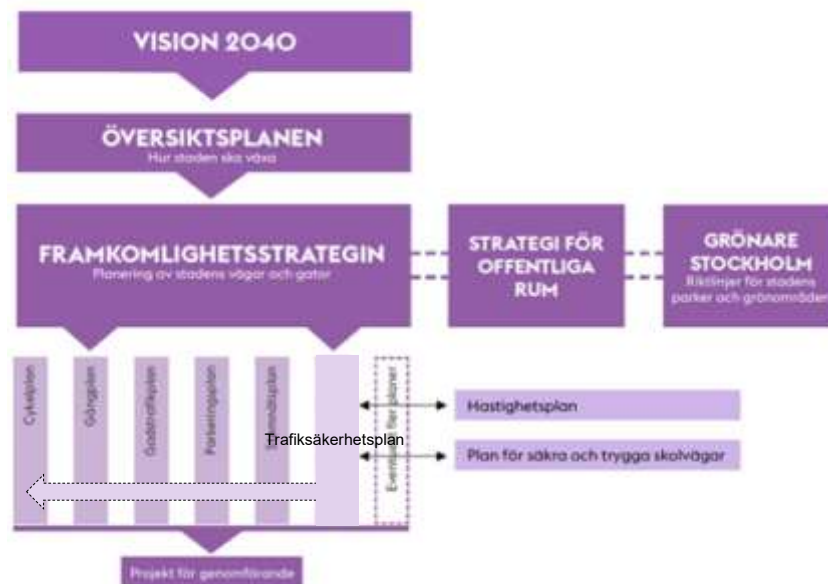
VISION 2040

ÖVERSIKTSPLANEN
Hur staden ska växa

FRAMKOMLIGHETSSTRATEGIN
Planering av stadens vägar och gator

STRATEGI FÖR OFFENTLIGA RUM

GRÖNARE STOCKHOLM
Riktlinjer för stadens parker och grönområden

Cykelplan

Gångplan

Godstrafikplan

Parkeringsplan

Trafikplan

Trafiksäkerhetsplan

Eventuella fler planer

Hastighetsplan

Plan för säkra och trygga skolvägar

Projekt för genomförande